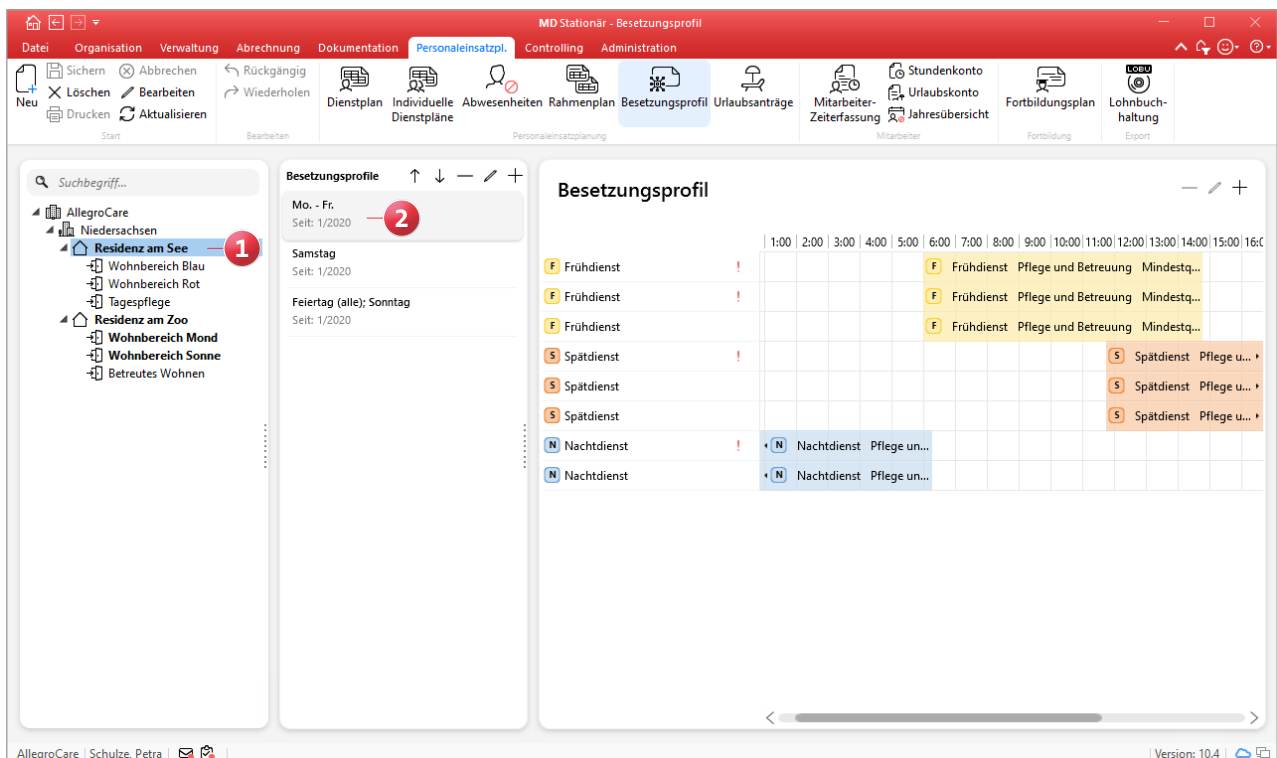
MD Stationär - Besetzungsprofil

Datei Organisation Verwaltung Abrechnung Dokumentation Personaleinsatzpl. Controlling Administration

Neu Sichern Abbrechen Löschen Bearbeiten Drucken Aktualisieren
Start
Rückgängig Wiederholen
Bearbeiten
Dienstplan Individuelle Dienstpläne Abwesenheiten Rahmenplan Besetzungsprofil Urlaubsanträge
Personaleinsatzplanung
Mitarbeiter-Zeiterfassung Stundenkonto Urlaubskonto Jahresübersicht
Mitarbeiter
Fortbildungsplan
Fortbildung
LOBU Lohnbuchhaltung
Export

Suchbegriff...
AllegroCare
Niedersachsen
Residenz am See 1
Wohnbereich Blau
Wohnbereich Rot
Tagespflege
Residenz am Zoo
Wohnbereich Mond
Wohnbereich Sonne
Betreutes Wohnen

Besetzungsprofile
Mo. - Fr.
Seit: 1/2020 2
Samstag
Seit: 1/2020
Feiertag (alle); Sonntag
Seit: 1/2020

Besetzungsprofil

| | 1:00 | 2:00 | 3:00 | 4:00 | 5:00 | 6:00 | 7:00 | 8:00 | 9:00 | 10:00 | 11:00 | 12:00 | 13:00 | 14:00 | 15:00 | 16:0 |
|---|---|---|---|---|---|---|---|---|---|---|---|---|---|---|---|---|
| F Frühdienst ! | F Frühdienst Pflege und Betreuung Mindestq... |
| F Frühdienst ! | F Frühdienst Pflege und Betreuung Mindestq... |
| F Frühdienst | F Frühdienst Pflege und Betreuung Mindestq... |
| S Spätdienst ! | S Spätdienst Pflege u... |
| S Spätdienst | S Spätdienst Pflege u... |
| S Spätdienst | S Spätdienst Pflege u... |
| N Nachtdienst ! | N Nachtdienst Pflege un... |
| N Nachtdienst | N Nachtdienst Pflege un... |

AllegroCare | Schulze, Petra |
Version: 10.4